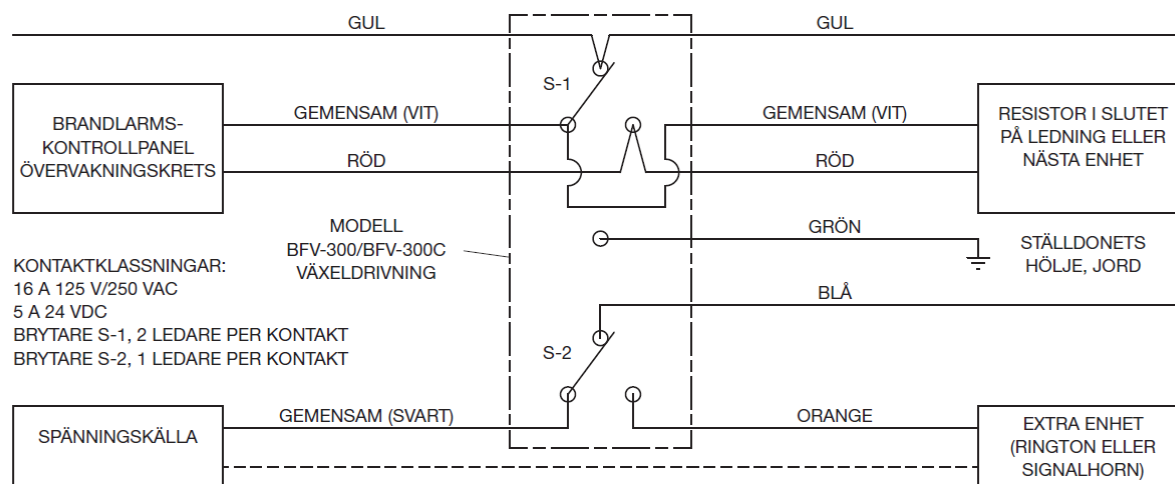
GUL

GUL

S-1

BRANDLARMS-KONTROLLPANEL ÖVERVAKNINGSKRETS

GEMENSAM (VIT)

RÖD

GEMENSAM (VIT)

RÖD

RESISTOR I SLUTET PÅ LEDNING ELLER NÄSTA ENHET

MODELL BFV-300/BFV-300C VÄXELDRIVNING

GRÖN

STÄLLDONETS HÖLJE, JORD

KONTAKTKLASSNINGAR:
16 A 125 V/250 VAC
5 A 24 VDC
BRYTARE S-1, 2 LEDARE PER KONTAKT
BRYTARE S-2, 1 LEDARE PER KONTAKT

BLÅ

S-2

SPÄNNINGSKÄLLA

GEMENSAM (SVART)

ORANGE

EXTRA ENHET (RINGTON ELLER SIGNALHORN)